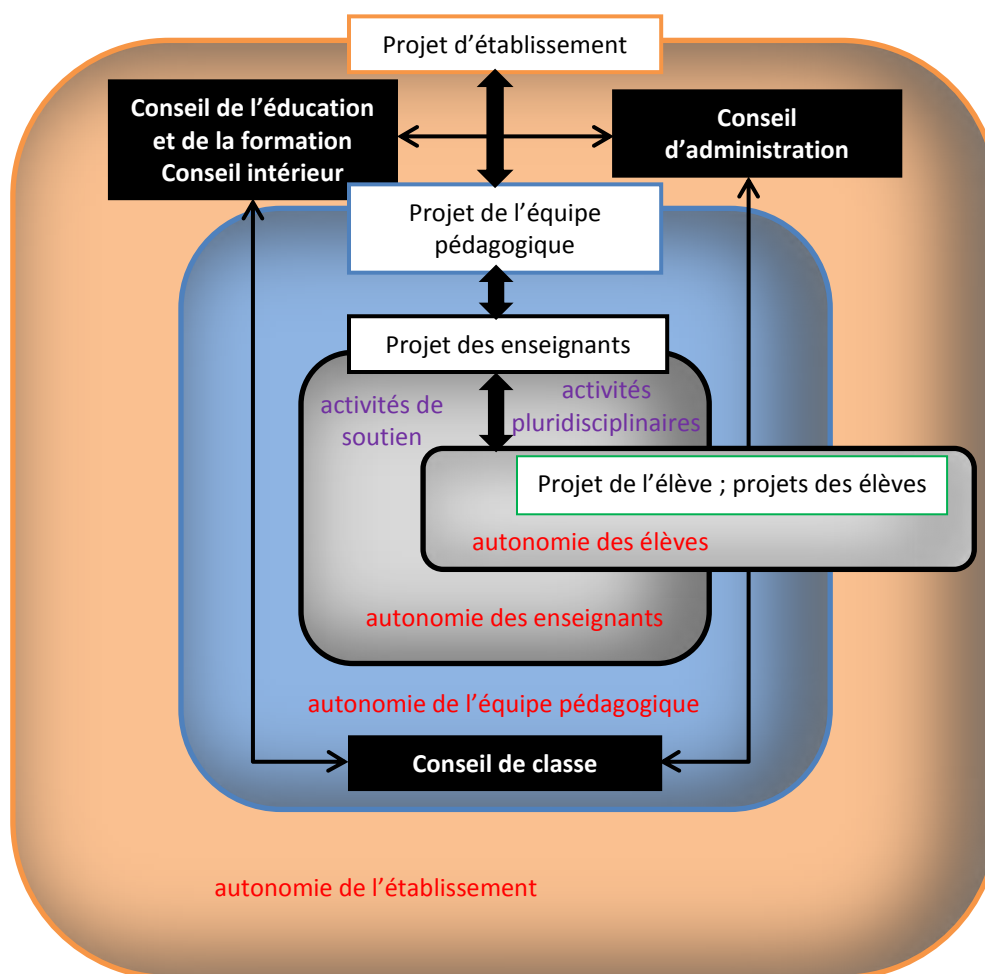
Projet d’établissement

Conseil de l’éducation et de la formation Conseil intérieur

Conseil d’administration

Projet de l’équipe pédagogique

Projet des enseignants

activités de soutien

activités pluridisciplinaires

Projet de l’élève ; projets des élèves

autonomie des élèves

autonomie des enseignants

autonomie de l’équipe pédagogique

Conseil de classe

autonomie de l’établissement